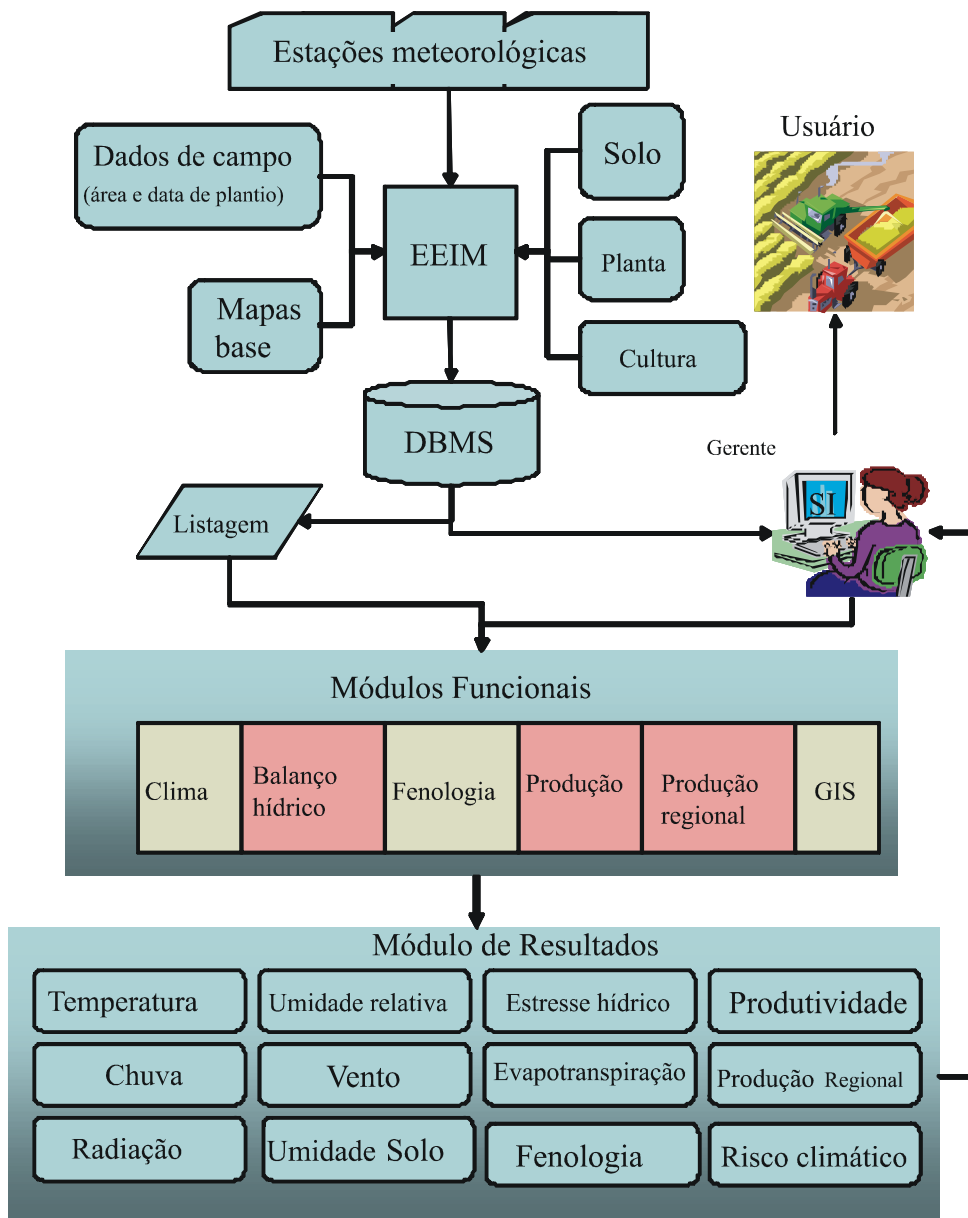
Estações meteorológicas

Usuário

Dados de campo
(área e data de plantio)

Solo

EEIM

Planta

Mapas base

Cultura

DBMS

Gerente

Listagem

SI

Módulos Funcionais

| Clima | Balanço hídrico | Fenologia | Produção | Produção regional | GIS |
|---|---|---|---|---|---|

Módulo de Resultados

| Temperatura | Umidade relativa | Estresse hídrico | Produtividade |
|---|---|---|---|
| Chuva | Vento | Evapotranspiração | Produção Regional |
| Radiação | Umidade Solo | Fenologia | Risco climático |